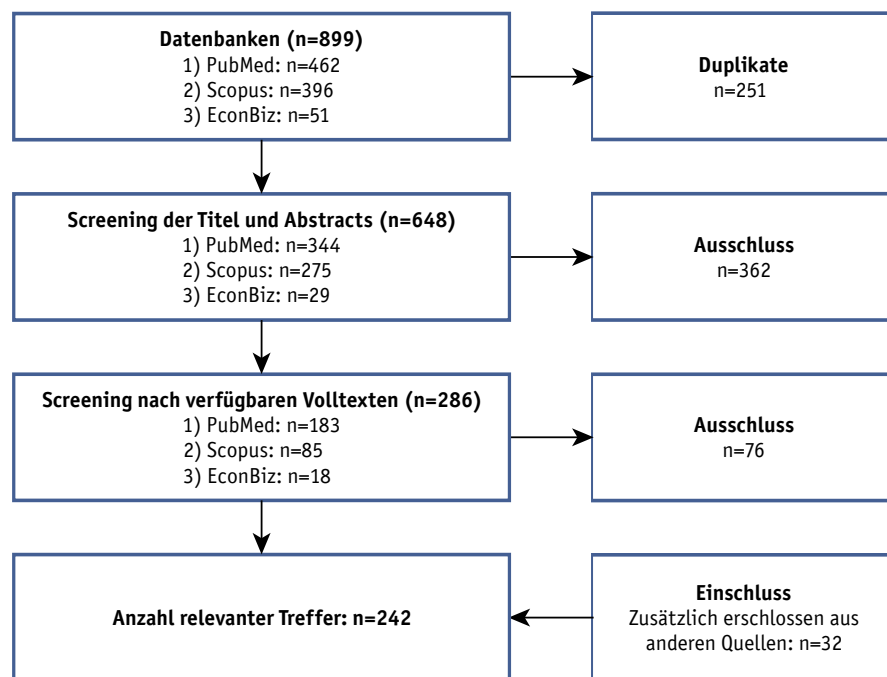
Datenbanken (n=899)
1) PubMed: n=462
2) Scopus: n=396
3) EconBiz: n=51

Duplikate
n=251

Screening der Titel und Abstracts (n=648)
1) PubMed: n=344
2) Scopus: n=275
3) EconBiz: n=29

Ausschluss
n=362

Screening nach verfügbaren Volltexten (n=286)
1) PubMed: n=183
2) Scopus: n=85
3) EconBiz: n=18

Ausschluss
n=76

Anzahl relevanter Treffer: n=242

Einschluss
Zusätzlich erschlossen aus anderen Quellen: n=32